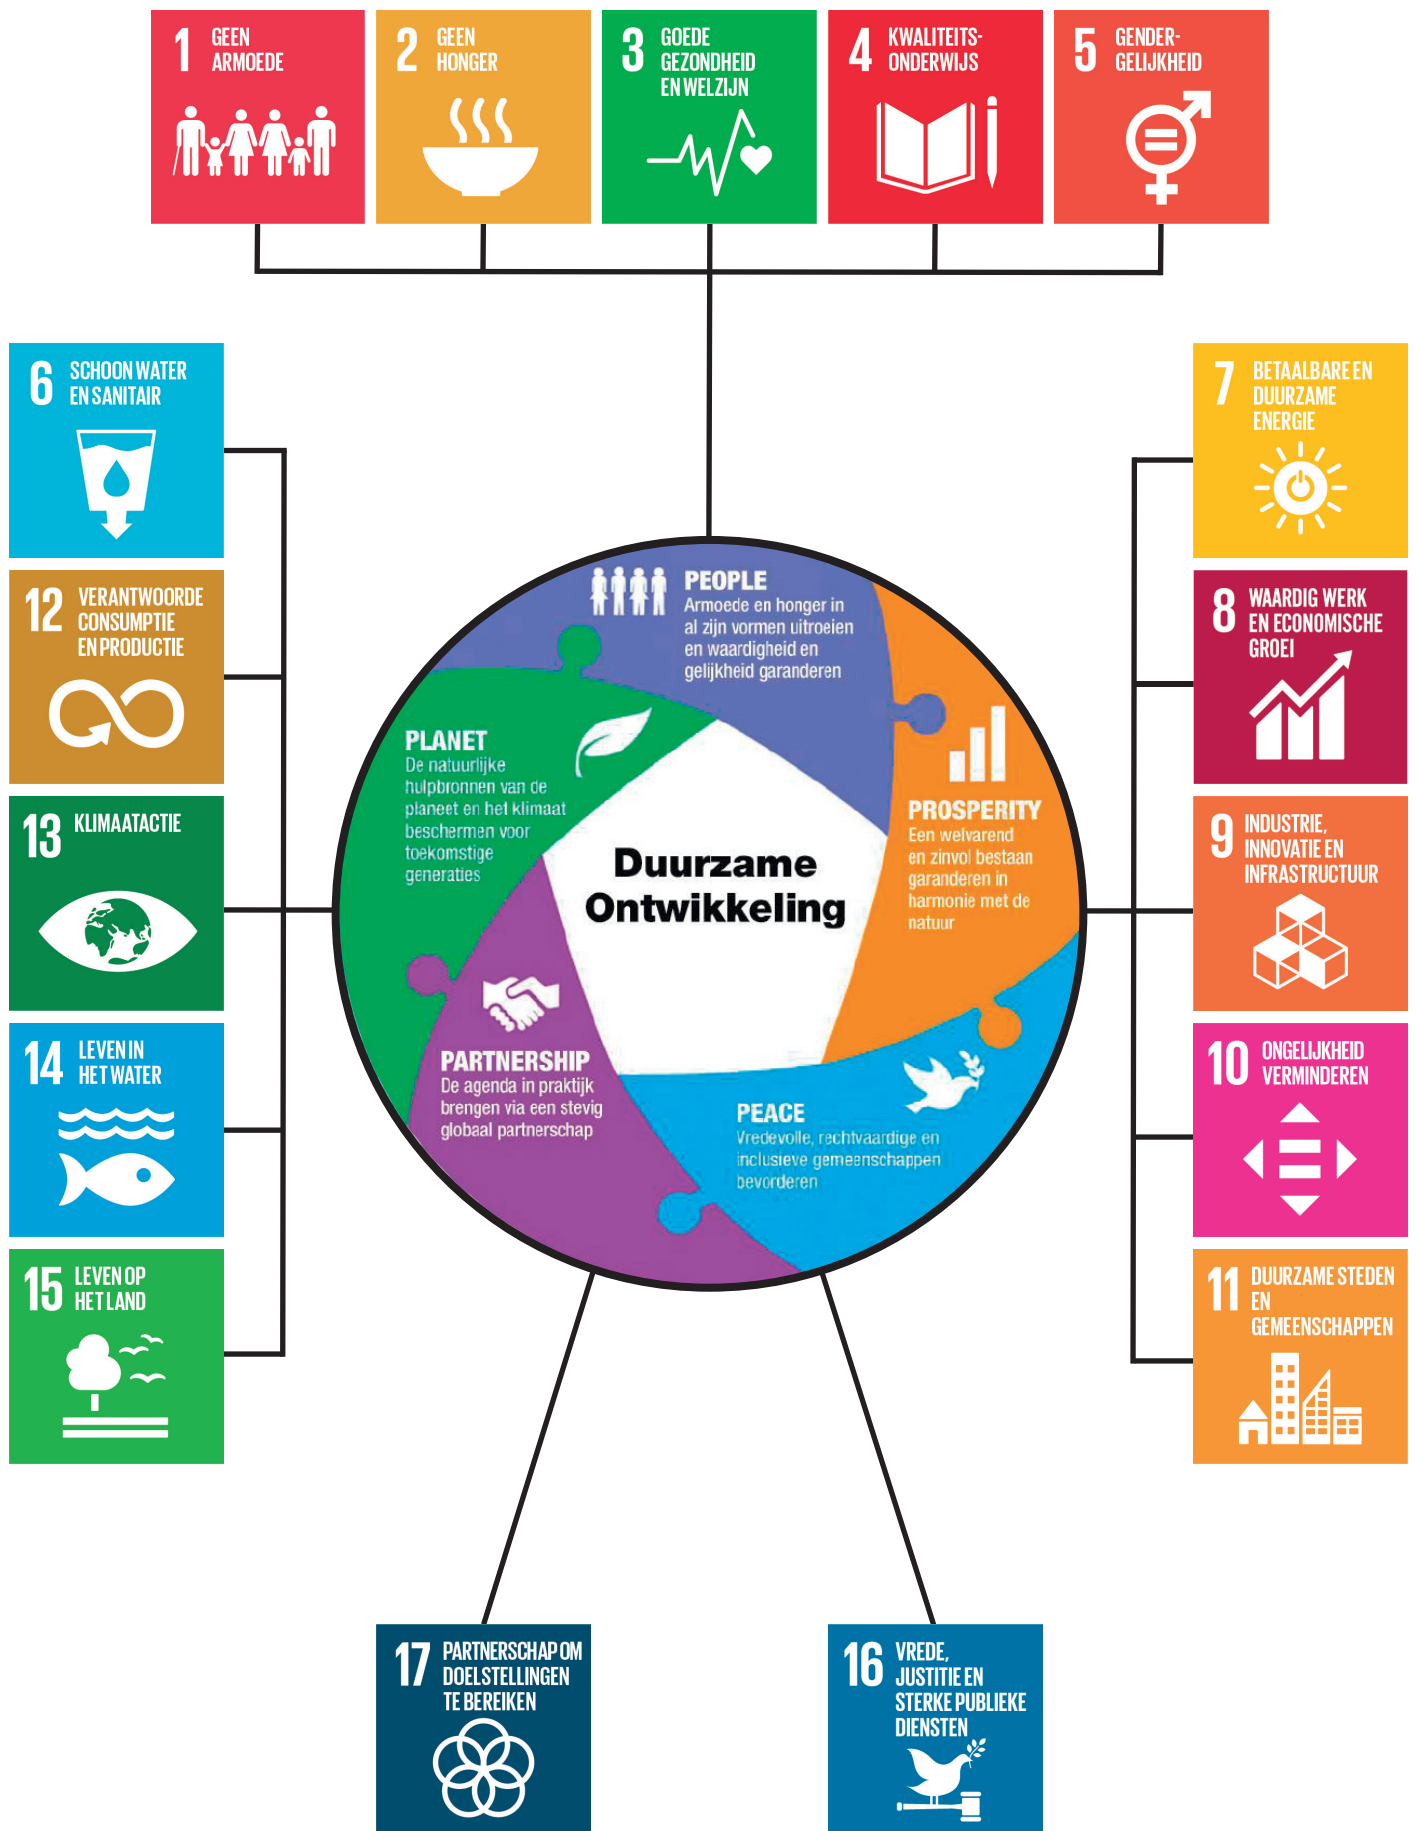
1 GEEN ARMOEDE

2 GEEN HONGER

3 GOEDE GEZONDHEID EN WELZIJN

4 KWALITEITS-ONDERWIJS

5 GENDER-GELIJKHEID

6 SCHOON WATER EN SANITAIR

12 VERANTWOORDE CONSUMPTIE EN PRODUCTIE

13 KLIMAATACTIE

14 LEVEN IN HET WATER

15 LEVEN OP HET LAND

7 BETAALBARE EN DUURZAME ENERGIE

8 WAARDIG WERK EN ECONOMISCHE GROEI

9 INDUSTRIE, INNOVATIE EN INFRASTRUCTUUR

10 ONGELIJKHEID VERMINDEREN

11 DUURZAME STEDEN EN GEMEENSCHAPPEN

PEOPLE
Armoede en honger in al zijn vormen uitroeien en waardigheid en gelijkheid garanderen

PLANET
De natuurlijke hulpbronnen van de planeet en het klimaat beschermen voor toekomstige generaties

Duurzame Ontwikkeling

PROSPERITY
Een welvarend en zinvol bestaan garanderen in harmonie met de natuur

PARTNERSHIP
De agenda in praktijk brengen via een stevig globaal partnerschap

PEACE
Vredevolle, rechtvaardige en inclusieve gemeenschappen bevorderen

17 PARTNERSCHAP OM DOELSTELLINGEN TE BEREIKEN

16 VREDE, JUSTITIE EN STERKE PUBLIEKE DIENSTEN